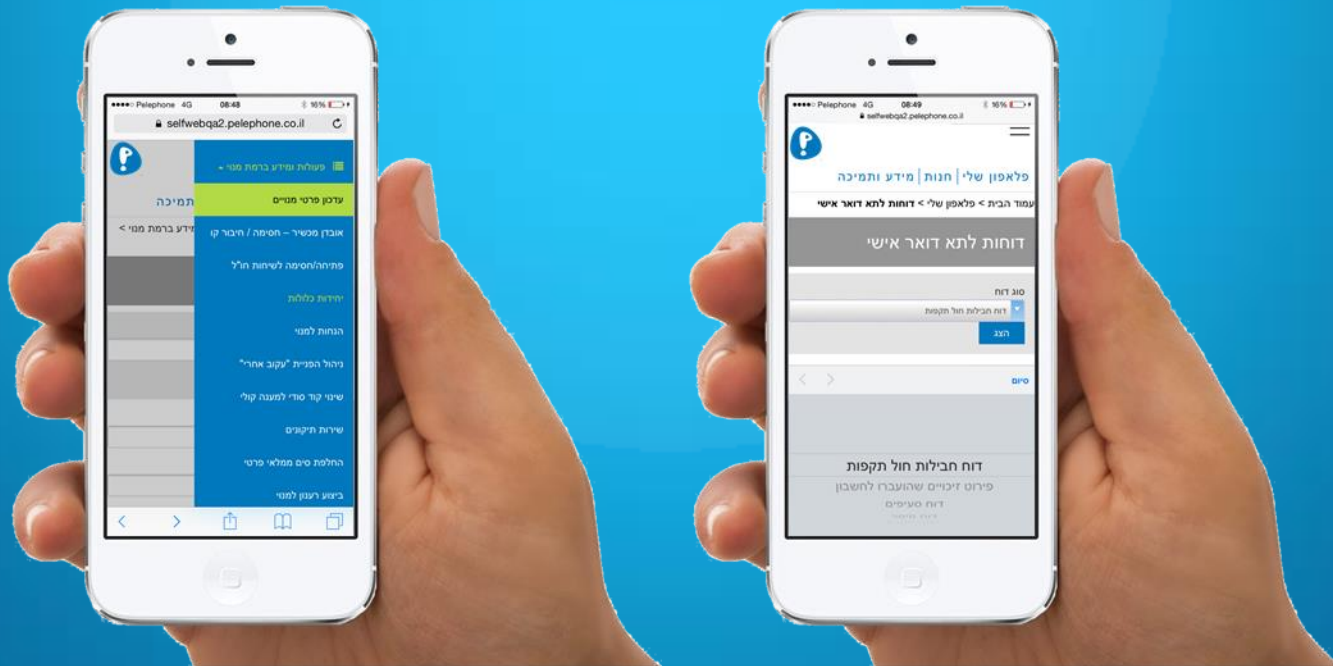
●●●●○ Pelephone 4G 08:48 16%
selfwebqa2.pelephone.co.il

פעולות ומידע ברמת מנוי
עדכון פרטי מנויים
אובדן מכשיר – חסימה / חיבור קו
פתיחה/חסימה לשיחות חו"ל
יחידות כלולות
הנחות למנוי
ניהול הפניית "עקוב אחרי"
שינוי קוד סודי למענה קולי
שירות תיקונים
החלפת סים ממלאי פרטי
ביצוע רענון למנוי

תמיכה
מידע ברמת מנוי >

●●●●○ Pelephone 4G 08:49 16%
selfwebqa2.pelephone.co.il

פלאפון שלי | חנות | מידע ותמיכה
עמוד הבית > פלאפון שלי > דוחות לתא דואר אישי
דוחות לתא דואר אישי
סוג דוח
דוח חבילות חול תקפות
הצג
סיום
דוח חבילות חול תקפות
פירוט זיכויים שהועברו לחשבון
דוח סעיפים
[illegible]